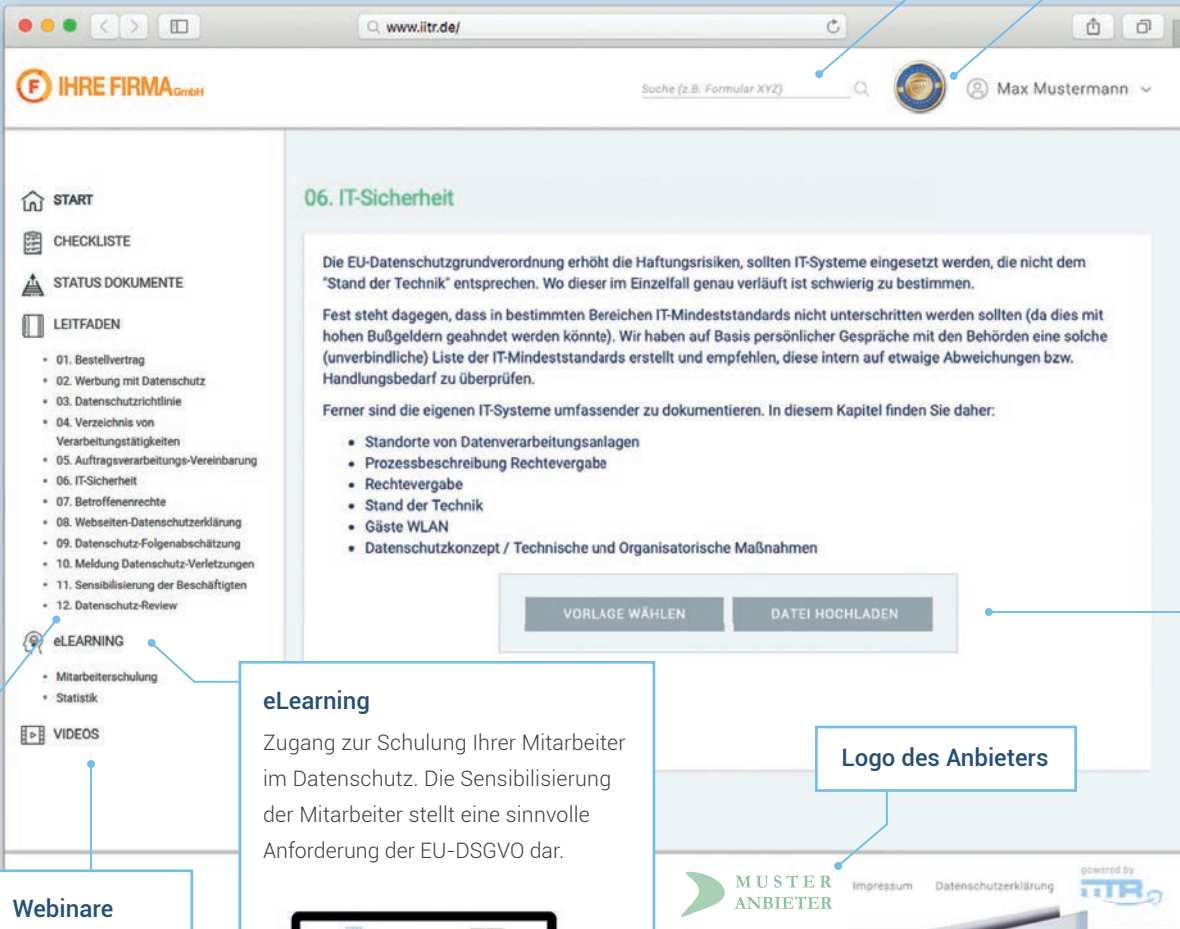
www.iitr.de/

IHRE FIRMA GmbH

Suche (z.B. Formular XYZ)

Max Mustermann

START
CHECKLISTE
STATUS DOKUMENTE
LEITFADEN
- 01. Bestellvertrag
- 02. Werbung mit Datenschutz
- 03. Datenschutzrichtlinie
- 04. Verzeichnis von Verarbeitungstätigkeiten
- 05. Auftragsverarbeitungs-Vereinbarung
- 06. IT-Sicherheit
- 07. Betroffenenrechte
- 08. Webseiten-Datenschutzerklärung
- 09. Datenschutz-Folgenabschätzung
- 10. Meldung Datenschutz-Verletzungen
- 11. Sensibilisierung der Beschäftigten
- 12. Datenschutz-Review
eLEARNING
- Mitarbeiterschulung
- Statistik
VIDEOS

06. IT-Sicherheit

Die EU-Datenschutzgrundverordnung erhöht die Haftungsrisiken, sollten IT-Systeme eingesetzt werden, die nicht dem "Stand der Technik" entsprechen. Wo dieser im Einzelfall genau verläuft ist schwierig zu bestimmen.

Fest steht dagegen, dass in bestimmten Bereichen IT-Mindeststandards nicht unterschritten werden sollten (da dies mit hohen Bußgeldern geahndet werden könnte). Wir haben auf Basis persönlicher Gespräche mit den Behörden eine solche (unverbindliche) Liste der IT-Mindeststandards erstellt und empfehlen, diese intern auf etwaige Abweichungen bzw. Handlungsbedarf zu überprüfen.

Ferner sind die eigenen IT-Systeme umfassender zu dokumentieren. In diesem Kapitel finden Sie daher:

- Standorte von Datenverarbeitungsanlagen
- Prozessbeschreibung Rechtevergabe
- Rechtevergabe
- Stand der Technik
- Gäste WLAN
- Datenschutzkonzept / Technische und Organisatorische Maßnahmen

VORLAGE WÄHLEN
DATEI HOCHLADEN

eLearning
Zugang zur Schulung Ihrer Mitarbeiter im Datenschutz. Die Sensibilisierung der Mitarbeiter stellt eine sinnvolle Anforderung der EU-DSGVO dar.

Logo des Anbieters

MUSTER ANBIETER

Impressum
Datenschutzerklärung
powered by
IITR

Webinare